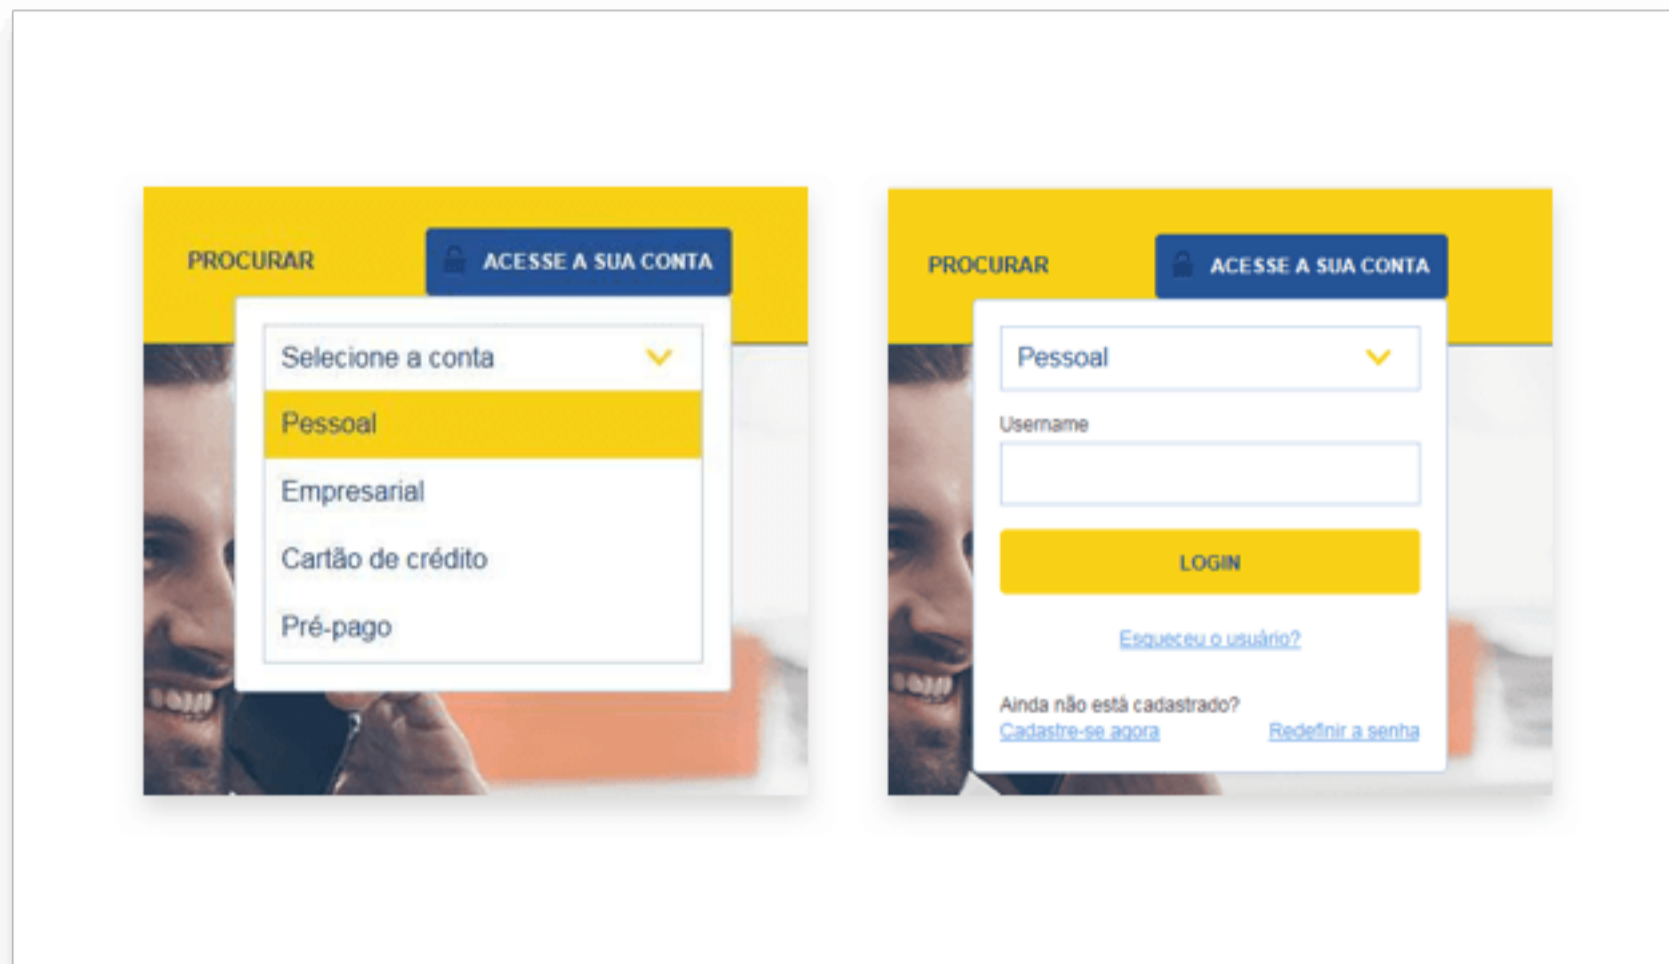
PROCURAR

ACESSE A SUA CONTA

Selecione a conta

Pessoal

Empresarial

Cartão de crédito

Pré-pago

PROCURAR

ACESSE A SUA CONTA

Pessoal

Username

LOGIN

Esqueceu o usuário?

Ainda não está cadastrado?

Cadastre-se agora

Redefinir a senha